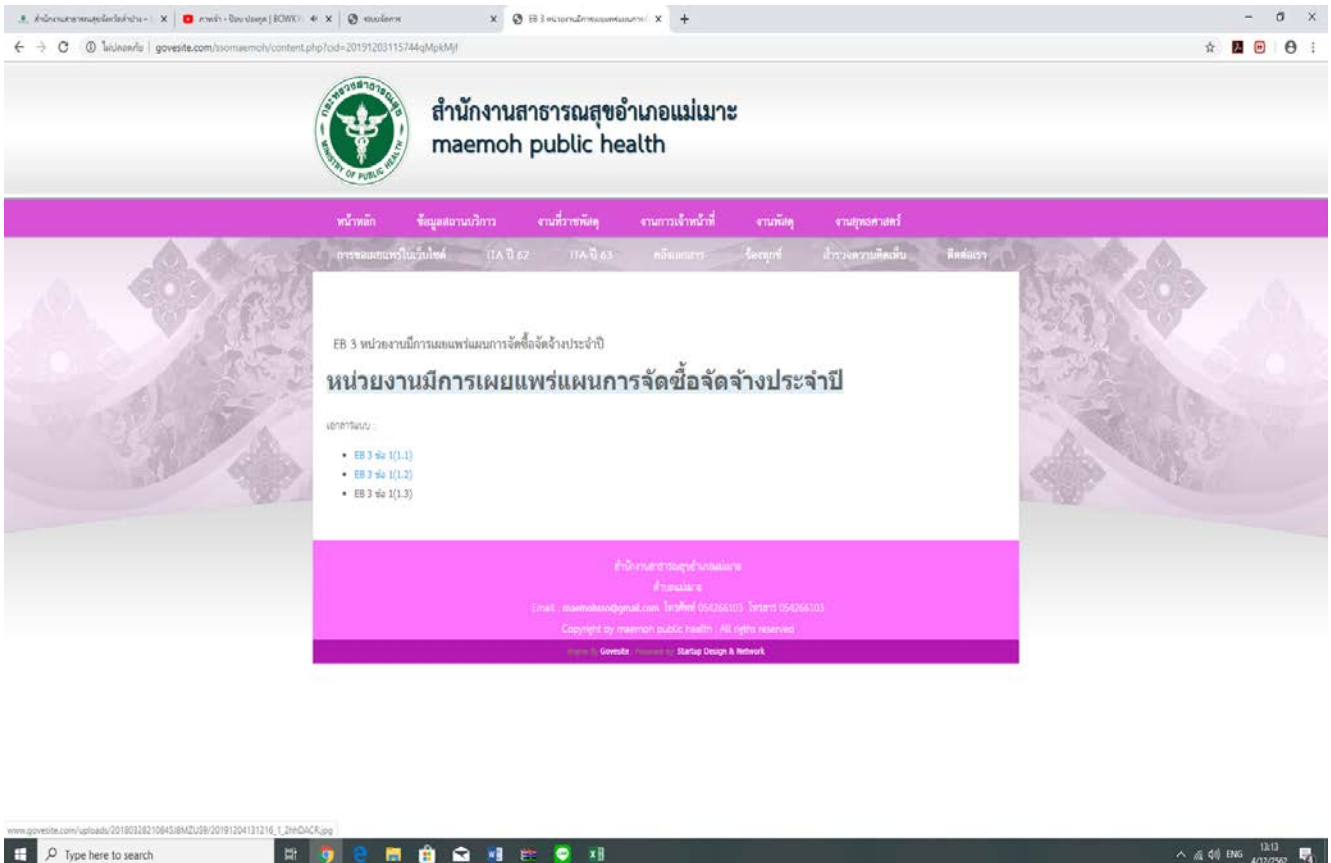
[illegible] × | ภาพเข้า - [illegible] × | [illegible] × | EB 3 หน่วยงานมีการเผยแพร่แผนการ × | +

ไม่ปลอดภัย | govesite.com/ssomaemoh/content.php?cid=20191203115744qMpkMjf

สำนักงานสาธารณสุขอำเภอแม่เมาะ
maemoh public health

หน้าหลัก | ข้อมูลสถานบริการ | งานที่ราชพัสดุ | งานการเจ้าหน้าที่ | งานพัสดุ | งานยุทธศาสตร์
การขอเผยแพร่ในเว็บไซต์ | ITA ปี 62 | ITA ปี 63 | คลังเอกสาร | ร้องทุกข์ | สำรวจความคิดเห็น | ติดต่อเรา

EB 3 หน่วยงานมีการเผยแพร่แผนการจัดซื้อจัดจ้างประจำปี

หน่วยงานมีการเผยแพร่แผนการจัดซื้อจัดจ้างประจำปี

เอกสารแนบ :

• EB 3 ข้อ 1(1.1)
• EB 3 ข้อ 1(1.2)
• EB 3 ข้อ 1(1.3)

สำนักงานสาธารณสุขอำเภอแม่เมาะ
ตำบลแม่เมาะ
Email : maemohsso@gmail.com โทรศัพท์ 054266103 โทรสาร 054266103
Copyright by maemoh public health : All rights reserved
Engine By Govesite Powered by Startup Design & Network

www.govesite.com/uploads/20180328210845J8MZU58/20191204131216_1_2hhDACR.jpg

Type here to search

ENG 13:13 4/12/2562